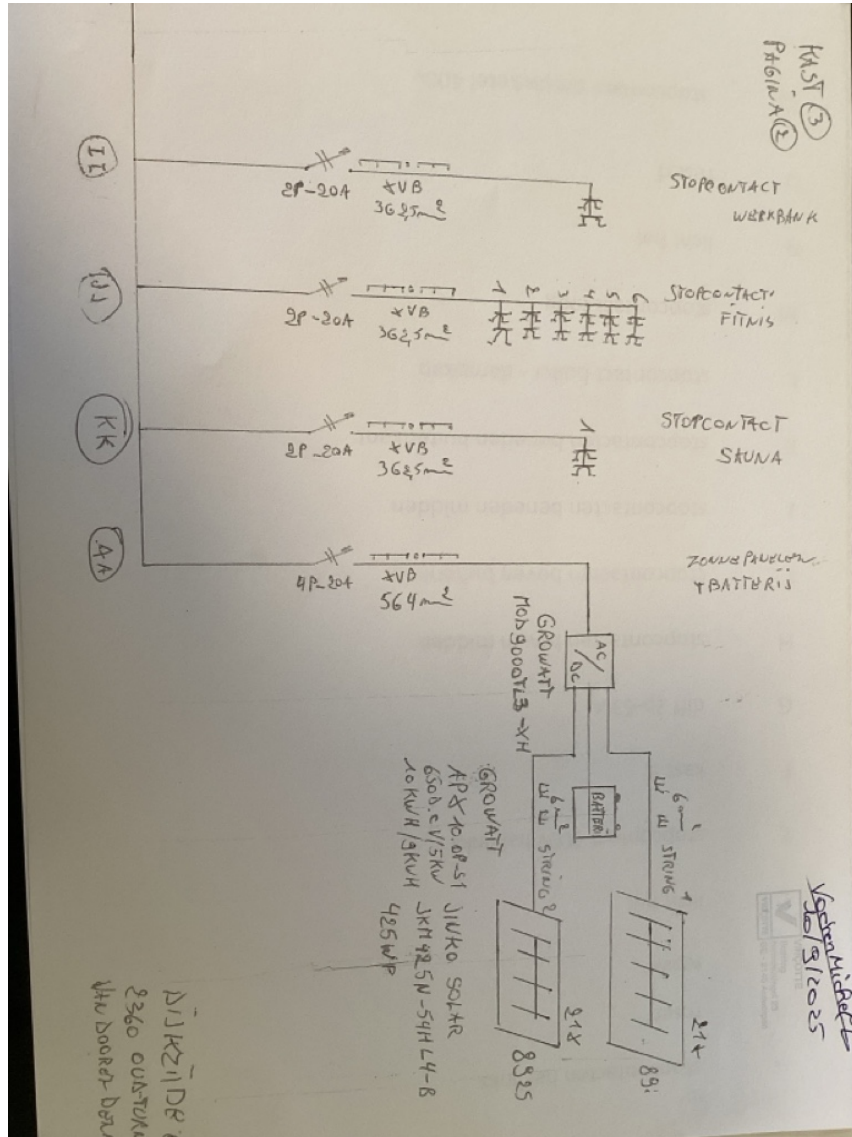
KAST ③
PAGINA ②

II
2P-20A
XVB
$3G2,5mm^2$
STOPCONTACT
WERKBANK

JJ
2P-20A
XVB
$3G2,5mm^2$
1 2 3 4 5 6
STOPCONTACT
FITNIS

KK
2P-20A
XVB
$3G2,5mm^2$
1
STOPCONTACT
SAUNA

AA
4P-20A
XVB
$5G4mm^2$
ZONNEPANELEN
+BATTERIJ

GROWATT
MOD9000TL3-XH
AC/DC

BATTERIJ
$6mm^2$
STRING 1
$6mm^2$
STRING 2
21x
89
21x
8925

GROWATT
APX 10.0P-S1
650.eV/5KW
10KWh/5KWh

JINKO SOLAR
JKM425N-54HL4-B
425WP

Vandenmichel
10/3/2025

DIJKZIJDE
2360 OUD-TURNH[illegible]
UIT DOORN DEN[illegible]